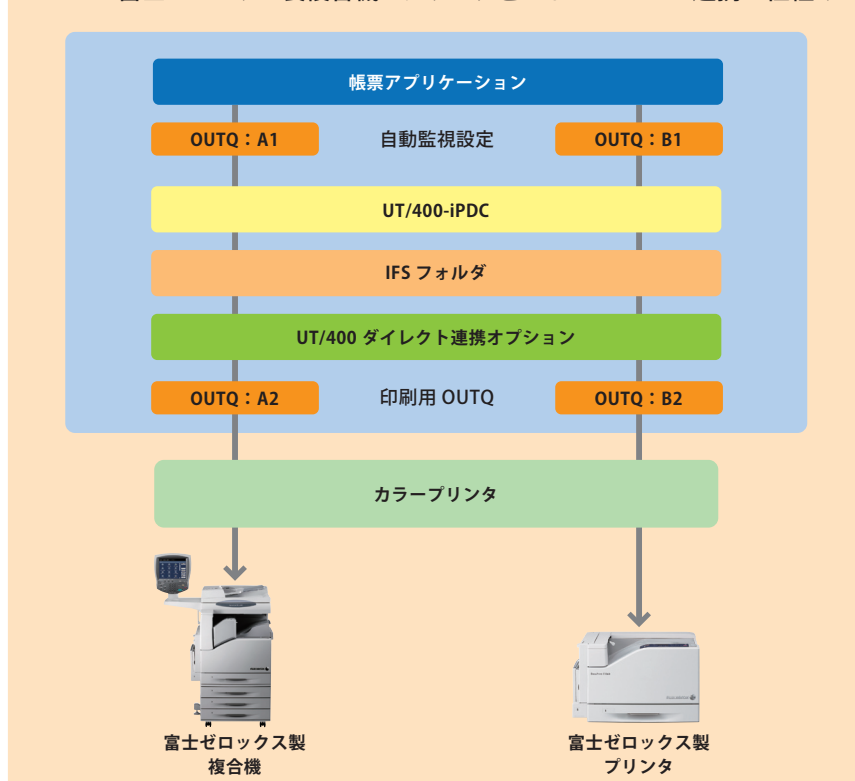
帳票アプリケーション

OUTQ：A1

自動監視設定

OUTQ：B1

UT/400-iPDC

IFS フォルダ

UT/400 ダイレクト連携オプション

OUTQ：A2

印刷用 OUTQ

OUTQ：B2

カラープリンタ

富士ゼロックス製
複合機

富士ゼロックス製
プリンタ